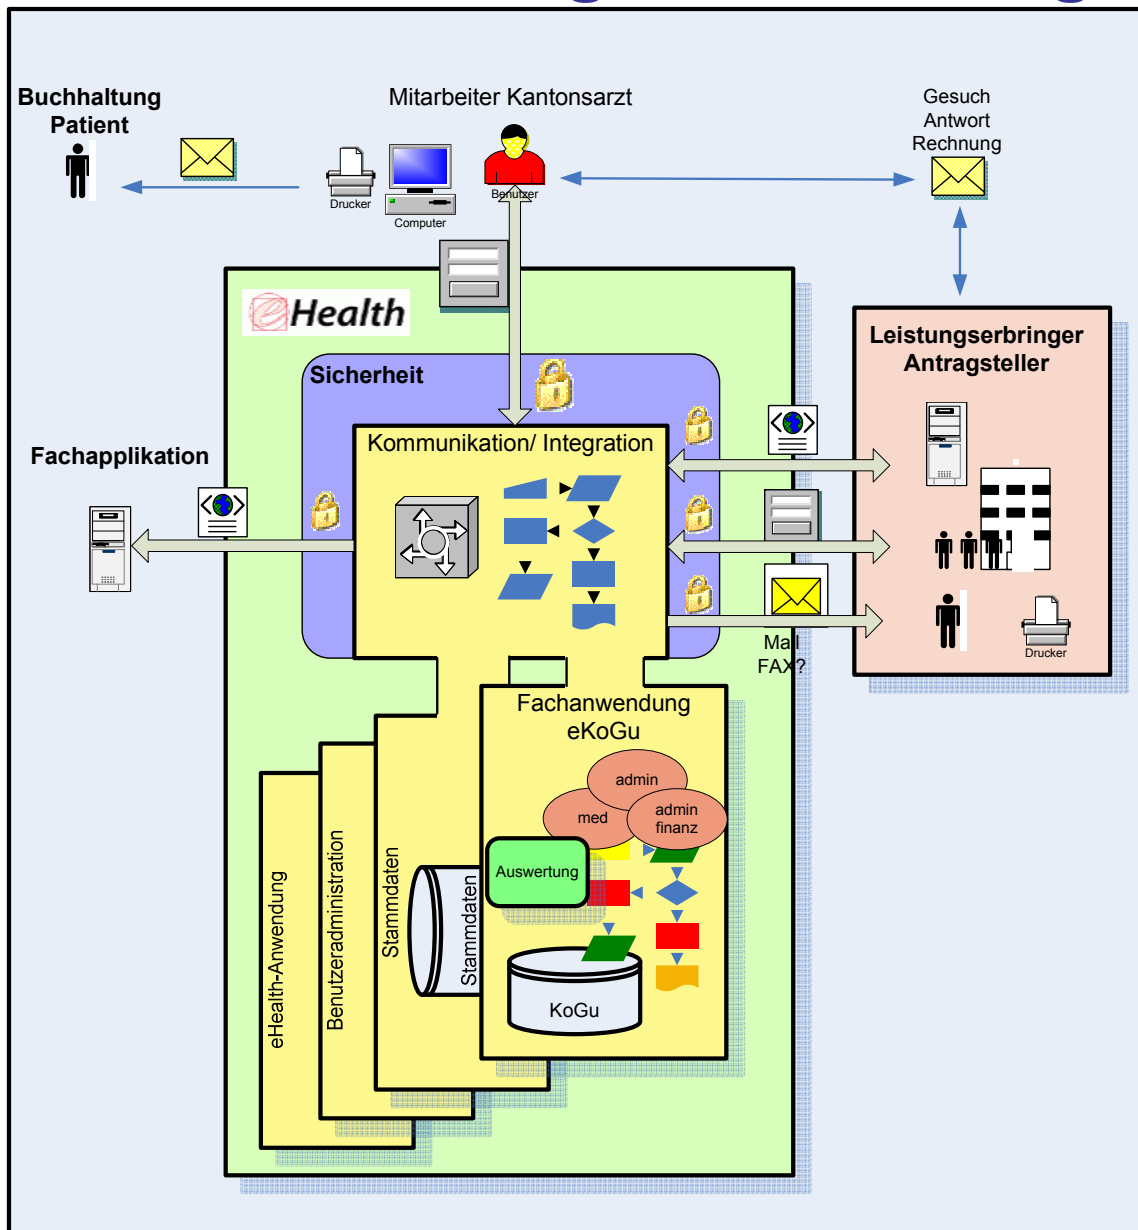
Buchhaltung Patient

Mitarbeiter Kantonsarzt

Gesuch
Antwort
Rechnung

Drucker

Computer

Benutzer

eHealth

Sicherheit

Kommunikation/ Integration

Fachapplikation

Leistungserbringer Antragsteller

Drucker

Mail
FAX?

Fachanwendung eKoGu

admin

med

admin finanz

Auswertung

KoGu

Stammdaten

Stammdaten

Benutzeradministration

eHealth-Anwendung